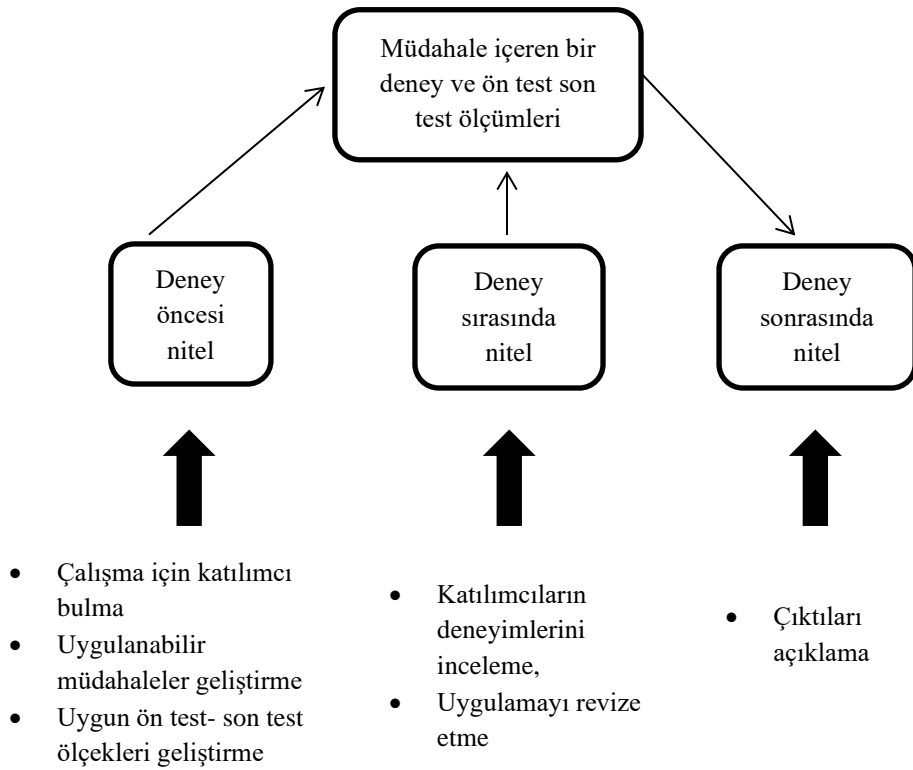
Müdahale içeren bir deney ve ön test son test ölçümleri

Deney öncesi nitel

Deney sırasında nitel

Deney sonrasında nitel

- Çalışma için katılımcı bulma
- Uygulanabilir müdahaleler geliştirme
- Uygun ön test- son test ölçekleri geliştirme

- Katılımcıların deneyimlerini inceleme,
- Uygulamayı revize etme

- Çıktıları açıklama